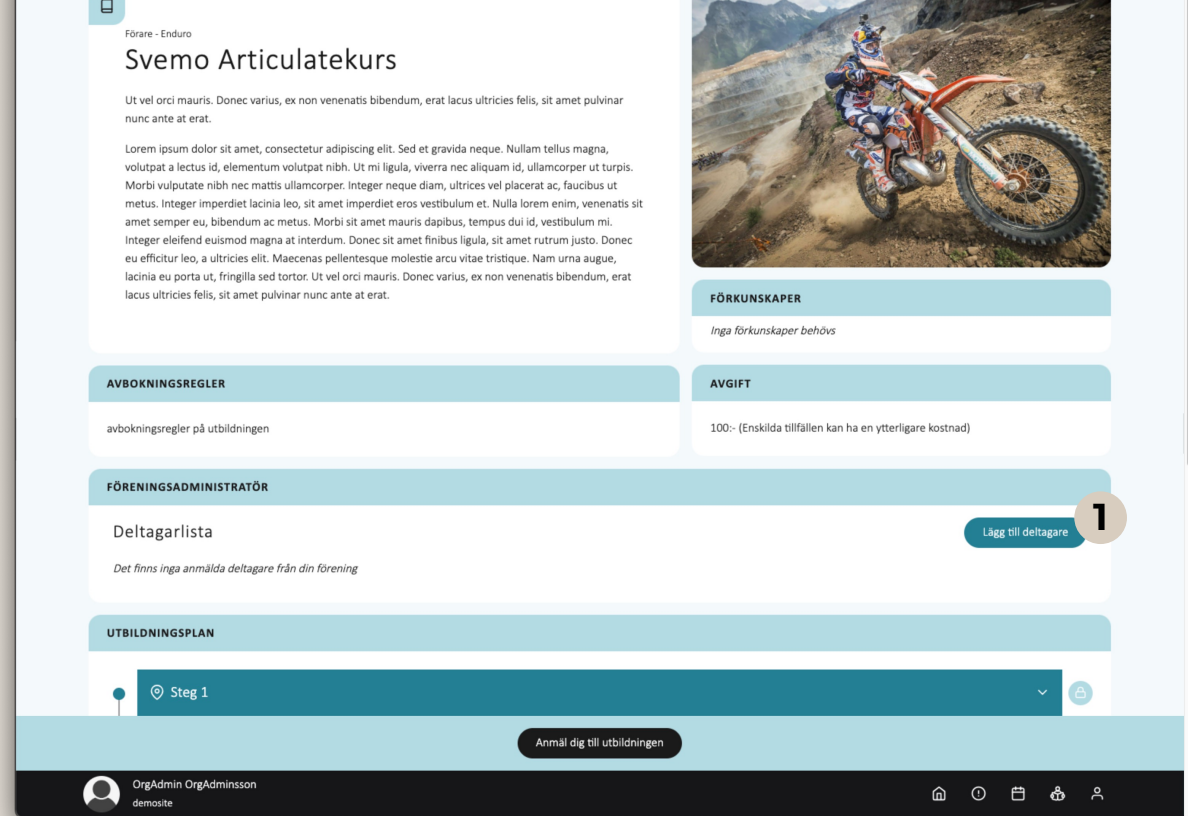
Förare - Enduro

Svemo Articulatekurs

Ut vel orci mauris. Donec varius, ex non venenatis bibendum, erat lacus ultricies felis, sit amet pulvinar nunc ante at erat.

Lorem ipsum dolor sit amet, consectetur adipiscing elit. Sed et gravida neque. Nullam tellus magna, volutpat a lectus id, elementum volutpat nibh. Ut mi ligula, viverra nec aliquam id, ullamcorper ut turpis. Morbi vulputate nibh nec mattis ullamcorper. Integer neque diam, ultrices vel placerat ac, faucibus ut metus. Integer imperdiet lacinia leo, sit amet imperdiet eros vestibulum et. Nulla lorem enim, venenatis sit amet semper eu, bibendum ac metus. Morbi sit amet mauris dapibus, tempus dui id, vestibulum mi. Integer eleifend euismod magna at interdum. Donec sit amet finibus ligula, sit amet rutrum justo. Donec eu efficitur leo, a ultricies elit. Maecenas pellentesque molestie arcu vitae tristique. Nam urna augue, lacinia eu porta ut, fringilla sed tortor. Ut vel orci mauris. Donec varius, ex non venenatis bibendum, erat lacus ultricies felis, sit amet pulvinar nunc ante at erat.

FÖRKUNSKAPER

Inga förkunskaper behövs

AVBOKNINGSREGLER

avbokningsregler på utbildningen

AVGIFT

100:- (Enskilda tillfällen kan ha en ytterligare kostnad)

FÖRENINGSADMINISTRATÖR

Deltagarlista

Lägg till deltagare

1

Det finns inga anmälda deltagare från din förening

UTBILDNINGSPLAN

Steg 1

Anmäl dig till utbildningen

OrgAdmin OrgAdminsson
demosite